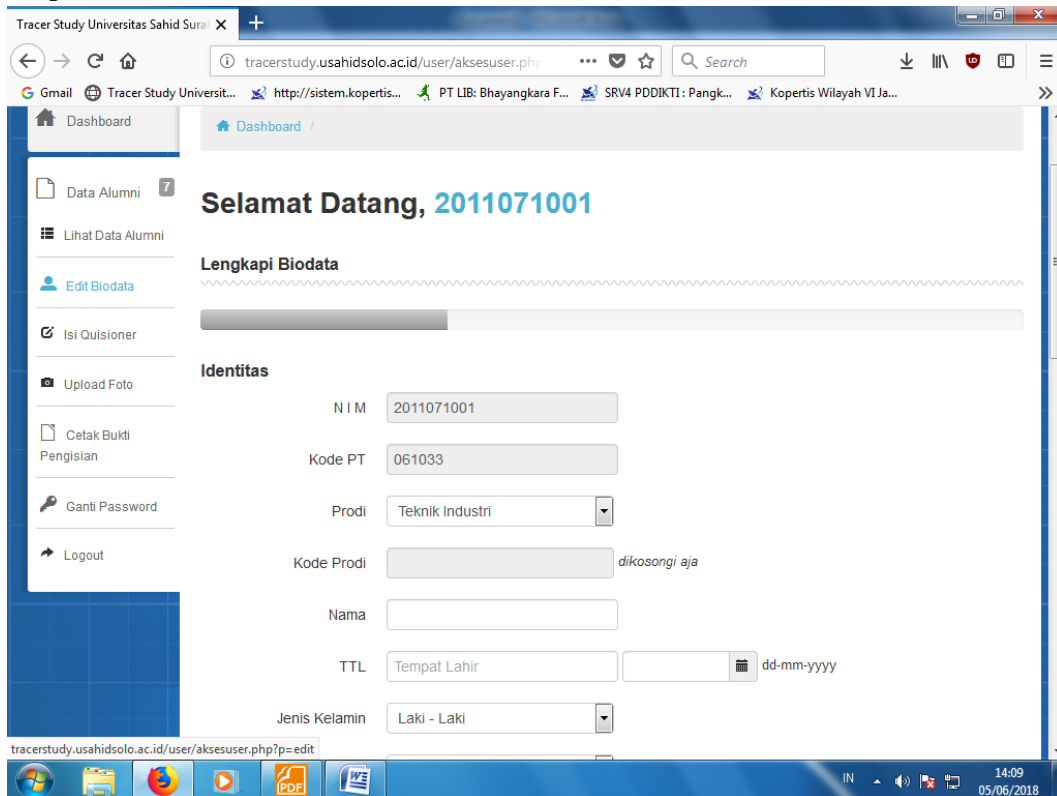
Tracer Study Universitas Sahid Sural ×

tracerstudy.usahidsolo.ac.id/user/aksesuser.php

Search

Gmail  Tracer Study Universit...  http://sistem.kopertis...  PT LIB: Bhayangkara F...  SRV4 PDDIKTI : Pangk...  Kopertis Wilayah VI Ja...

Dashboard

Dashboard /

Data Alumni 7

Lihat Data Alumni

Edit Biodata

Isi Quisioner

Upload Foto

Cetak Bukti Pengisian

Ganti Password

Logout

Selamat Datang, 2011071001

Lengkapi Biodata

Identitas

N I M 2011071001

Kode PT 061033

Prodi Teknik Industri

Kode Prodi dikosongi aja

Nama

TTL Tempat Lahir dd-mm-yyyy

Jenis Kelamin Laki - Laki

tracerstudy.usahidsolo.ac.id/user/aksesuser.php?p=edit

IN 14:09 05/06/2018